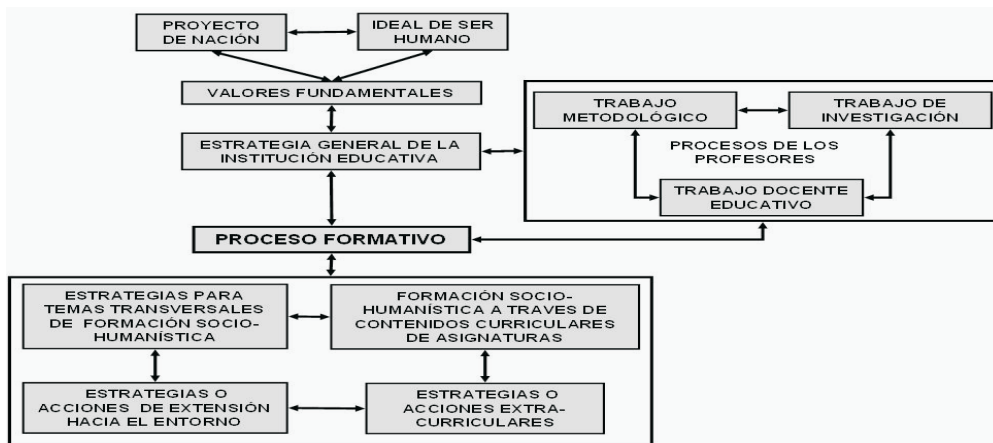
PROYECTO DE NACIÓN

IDEAL DE SER HUMANO

VALORES FUNDAMENTALES

ESTRATEGIA GENERAL DE LA INSTITUCIÓN EDUCATIVA

TRABAJO METODOLÓGICO

TRABAJO DE INVESTIGACIÓN

PROCESOS DE LOS PROFESORES

TRABAJO DOCENTE EDUCATIVO

PROCESO FORMATIVO

ESTRATEGIAS PARA TEMAS TRANSVERSALES DE FORMACIÓN SOCIO-HUMANÍSTICA

FORMACIÓN SOCIO-HUMANÍSTICA A TRAVES DE CONTENIDOS CURRICULARES DE ASIGNATURAS

ESTRATEGIAS O ACCIONES DE EXTENSIÓN HACIA EL ENTORNO

ESTRATEGIAS O ACCIONES EXTRA-CURRICULARES